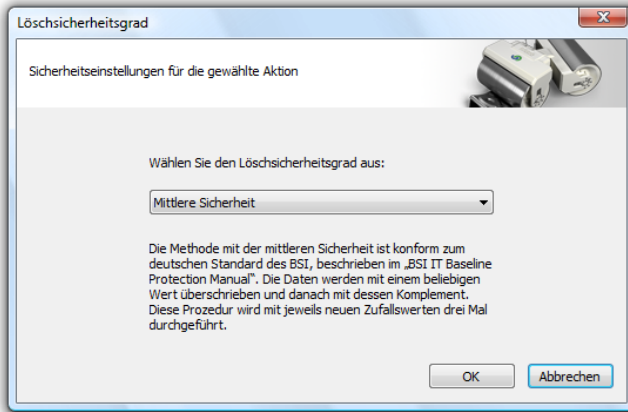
Löschsicherheitsgrad

Sicherheitseinstellungen für die gewählte Aktion

Wählen Sie den Löschsicherheitsgrad aus:

Mittlere Sicherheit

Die Methode mit der mittleren Sicherheit ist konform zum deutschen Standard des BSI, beschrieben im „BSI IT Baseline Protection Manual". Die Daten werden mit einem beliebigen Wert überschrieben und danach mit dessen Komplement. Diese Prozedur wird mit jeweils neuen Zufallswerten drei Mal durchgeführt.

OK

Abbrechen